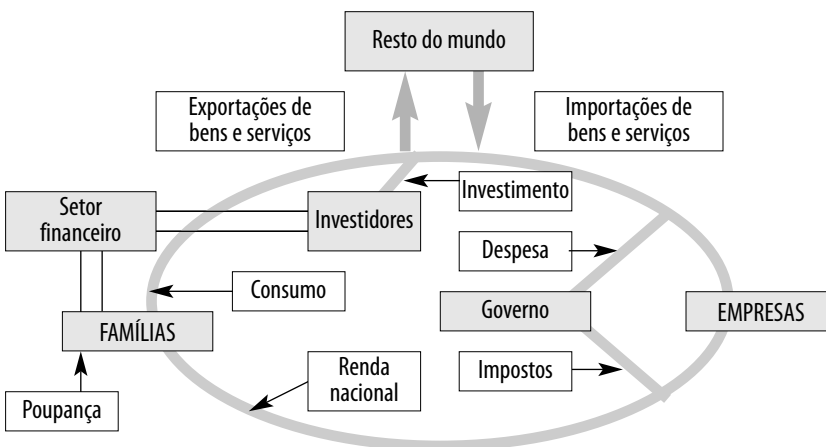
Resto do mundo

Exportações de bens e serviços

Importações de bens e serviços

Investimento

Setor financeiro

Investidores

Despesa

Consumo

Governo

EMPRESAS

FAMÍLIAS

Renda nacional

Impostos

Poupança